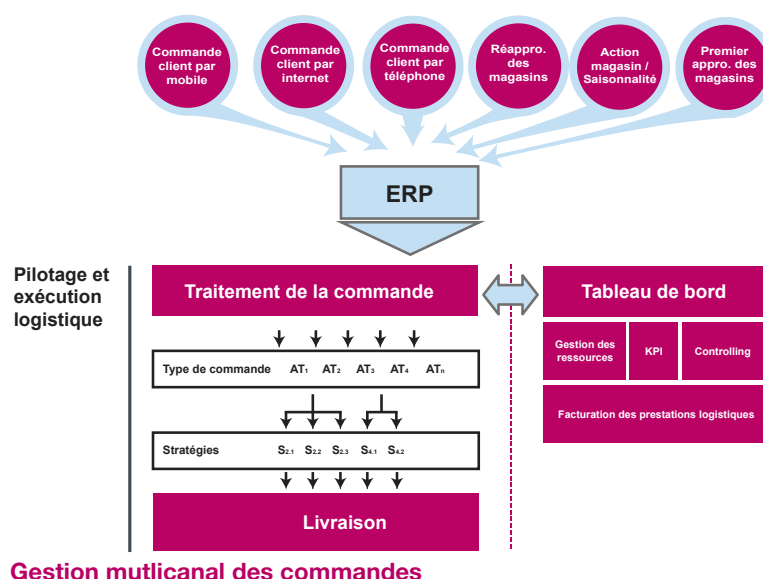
Commande client par mobile

Commande client par internet

Commande client par téléphone

Réappro. des magasins

Action magasin / Saisonnalité

Premier appro. des magasins

ERP

Pilotage et exécution logistique

Traitement de la commande

Type de commande $AT_1$ $AT_2$ $AT_3$ $AT_4$ $AT_n$

Stratégies $S_{2.1}$ $S_{2.2}$ $S_{2.3}$ $S_{4.1}$ $S_{4.2}$

Livraison

Tableau de bord

Gestion des ressources

KPI

Controlling

Facturation des prestations logistiques

Gestion mutlicanal des commandes